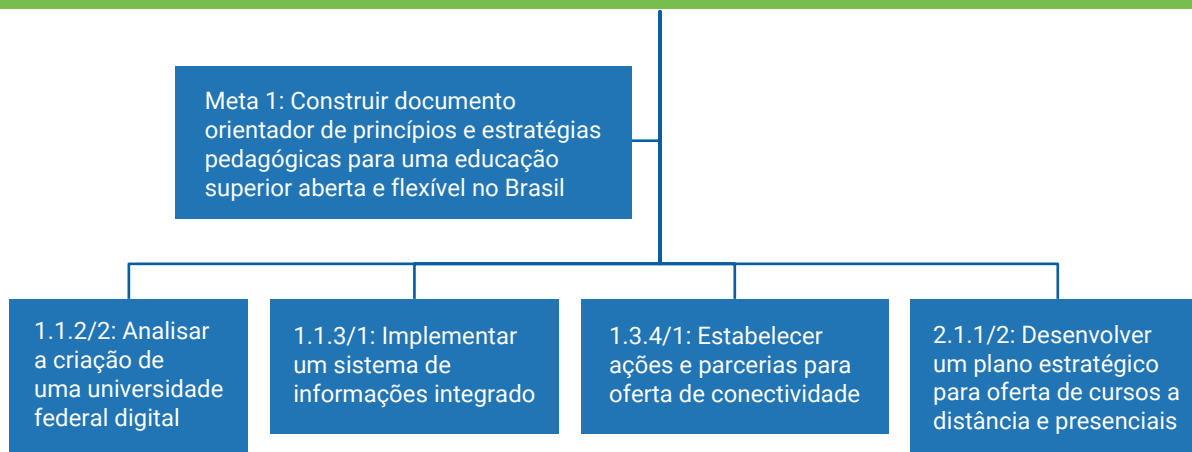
Meta 1: Construir documento orientador de princípios e estratégias pedagógicas para uma educação superior aberta e flexível no Brasil

1.1.2/2: Analisar a criação de uma universidade federal digital

1.1.3/1: Implementar um sistema de informações integrado

1.3.4/1: Estabelecer ações e parcerias para oferta de conectividade

2.1.1/2: Desenvolver um plano estratégico para oferta de cursos a distância e presenciais